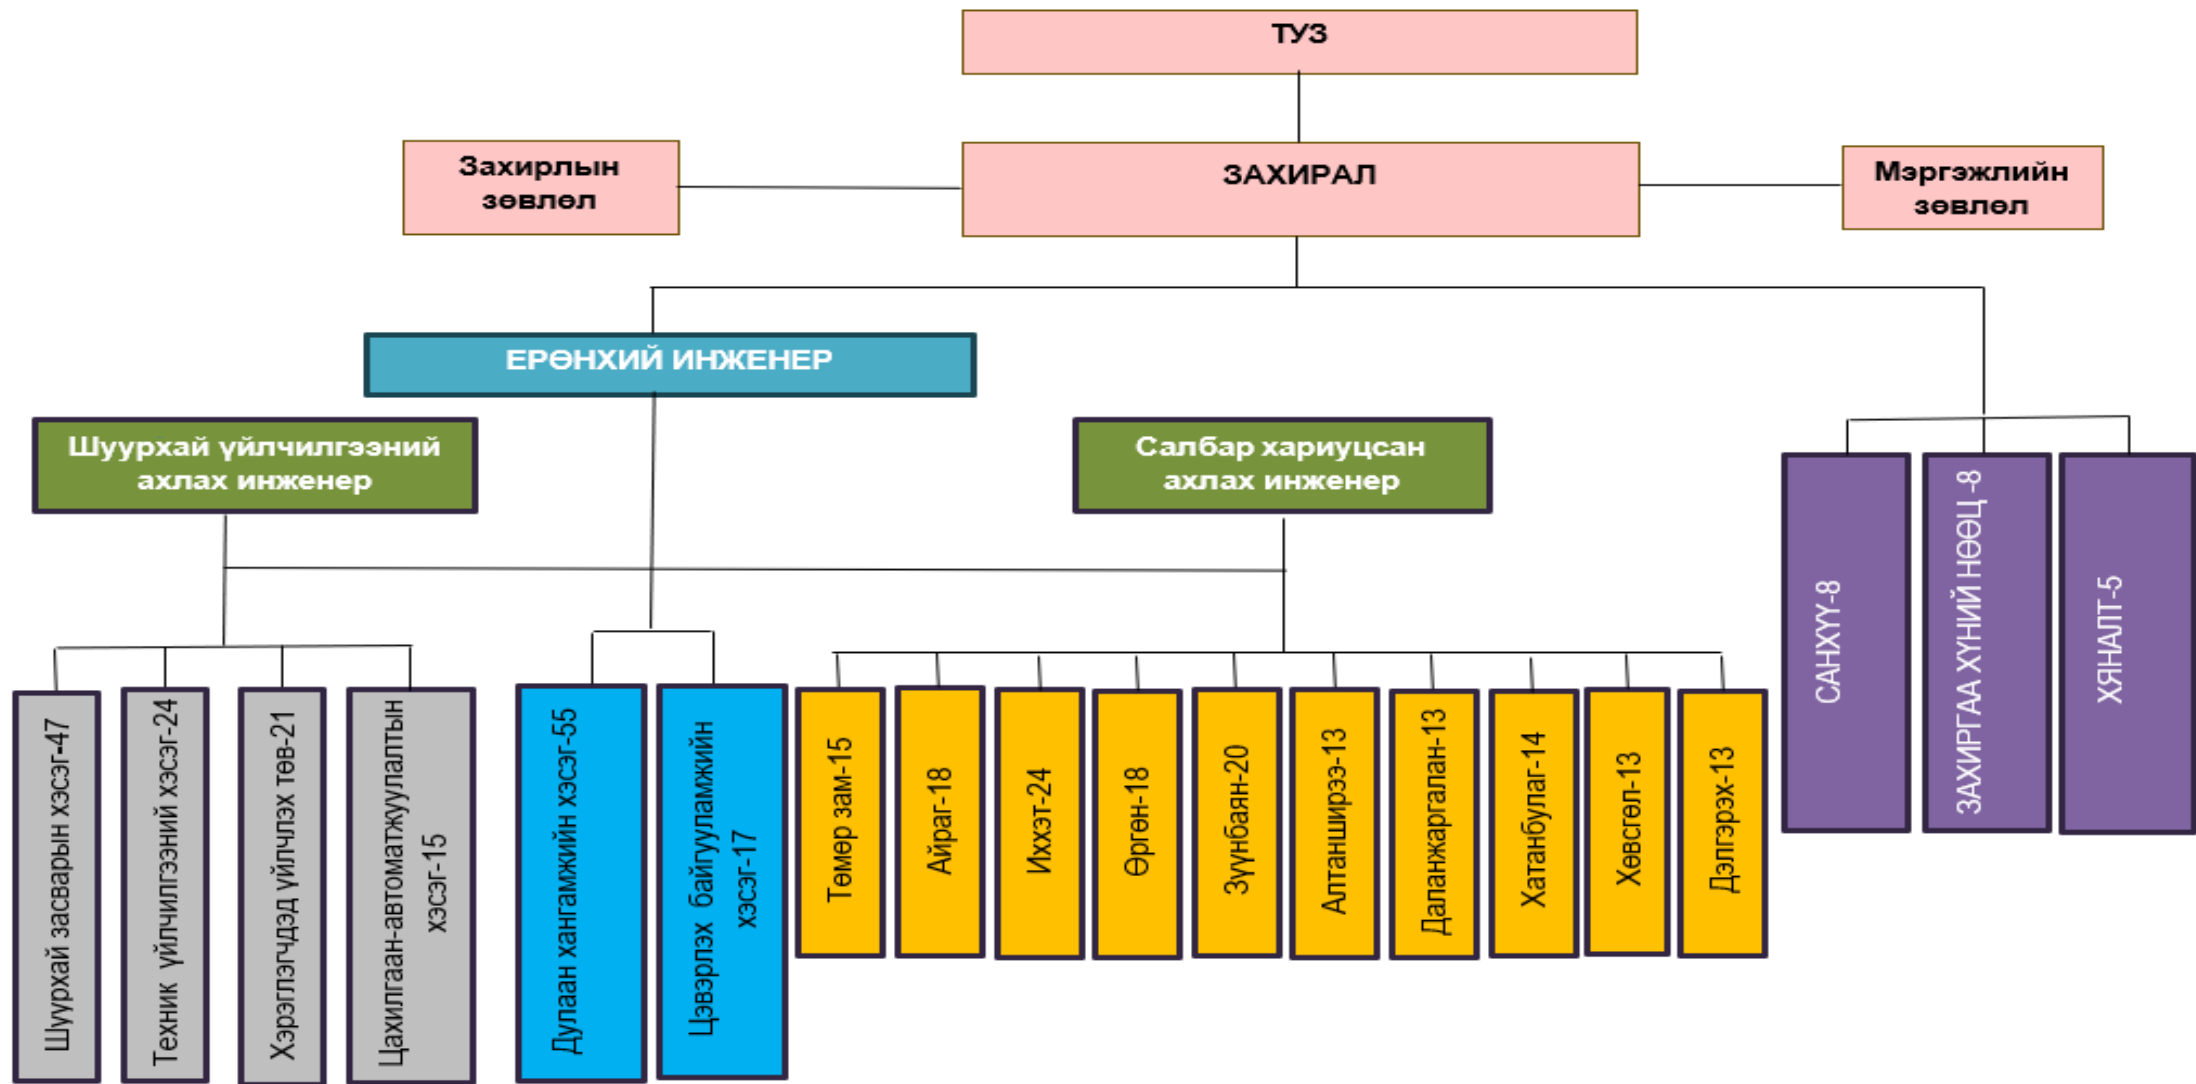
ТУЗ

Захирлын зөвлөл

ЗАХИРАЛ

Мэргэжлийн зөвлөл

ЕРӨНХИЙ ИНЖЕНЕР

Шуурхай үйлчилгээний ахлах инженер

Салбар хариуцсан ахлах инженер

САНХҮҮ-8

ЗАХИРГАА ХҮНИЙ НӨӨЦ -8

ХЯНАЛТ-5

Шуурхай засварын хэсэг-47

Техник үйлчилгээний хэсэг-24

Хэрэглэгчдэд үйлчлэх төв-21

Цахилгаан-автоматжуулалтын хэсэг-15

Дулаан хангамжийн хэсэг-55

Цэвэрлэх байгууламжийн хэсэг-17

Төмөр зам-15

Айраг-18

Их хэт-24

Өргөн-18

Зүүнбаян-20

Алтанширээ-13

Даланжаргалан-13

Хатанбулаг-14

Хөвсгөл-13

Дэлгэрэх-13